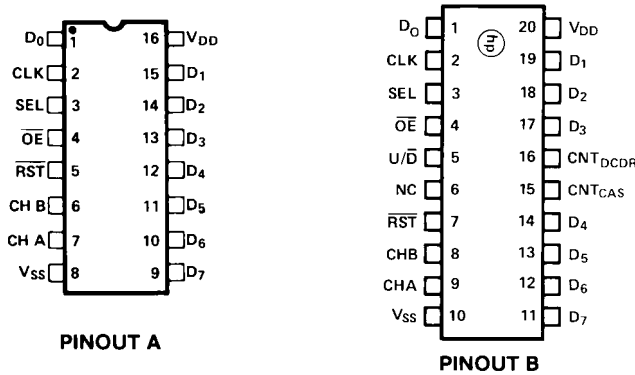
$D_0$ 1
CLK 2
SEL 3
$\overline{OE}$ 4
$\overline{RST}$ 5
CH B 6
CH A 7
$V_{SS}$ 8
16 $V_{DD}$
15 $D_1$
14 $D_2$
13 $D_3$
12 $D_4$
11 $D_5$
10 $D_6$
9 $D_7$

PINOUT A

$D_0$ 1
CLK 2
SEL 3
$\overline{OE}$ 4
$U/\overline{D}$ 5
NC 6
$\overline{RST}$ 7
CHB 8
CHA 9
$V_{SS}$ 10
hp
20 $V_{DD}$
19 $D_1$
18 $D_2$
17 $D_3$
16 $CNT_{DCDR}$
15 $CNT_{CAS}$
14 $D_4$
13 $D_5$
12 $D_6$
11 $D_7$

PINOUT B